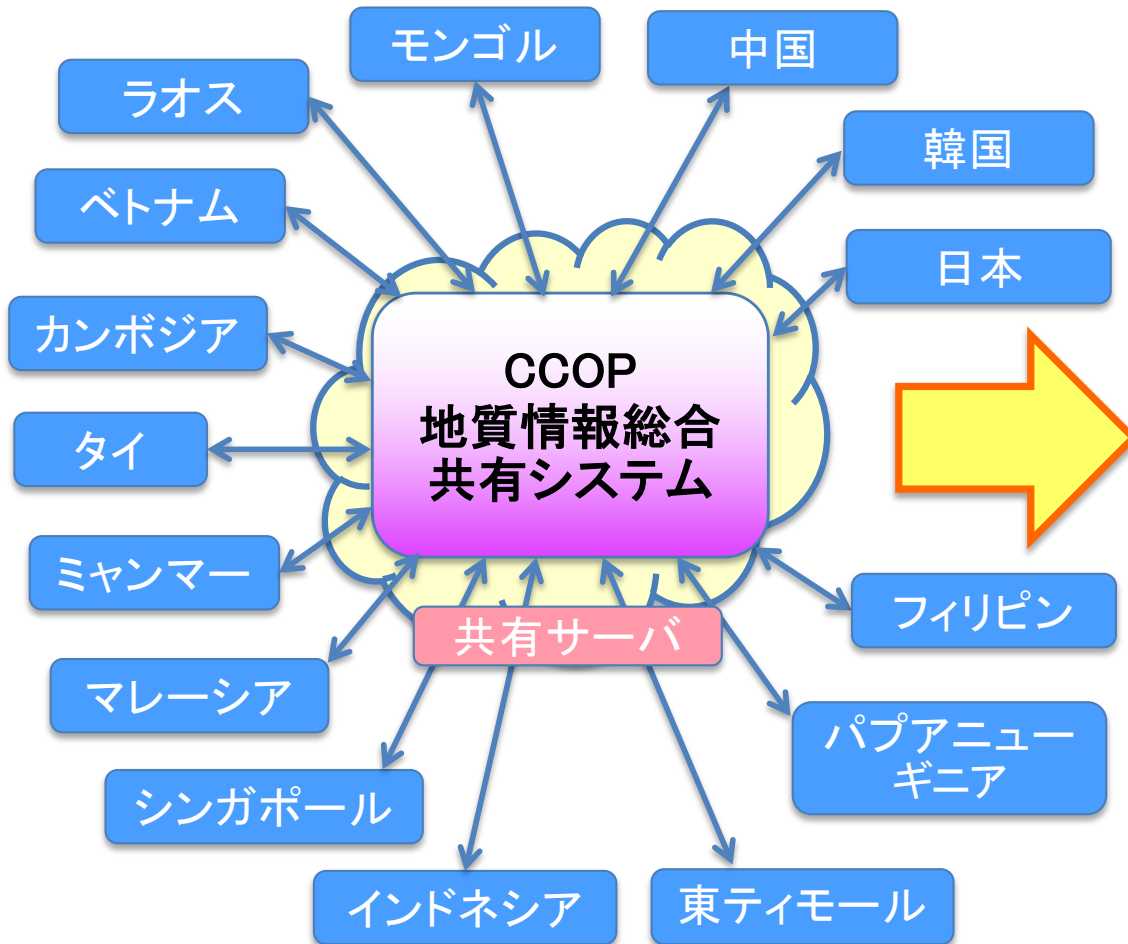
モンゴル

中国

ラオス

韓国

ベトナム

日本

カンボジア

CCOP
地質情報総合
共有システム

タイ

ミャンマー

フィリピン

共有サーバ

マレーシア

パプアニューギニア

シンガポール

インドネシア

東ティモール